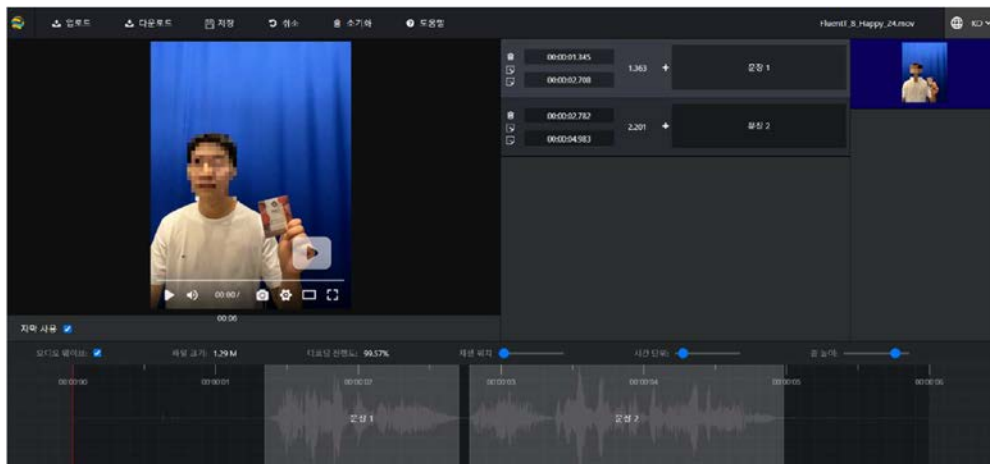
업로드 다운로드 저장 취소 초기화 도움말 Fluent1_8_Happy_24.mov KO

00:00:01.345
00:00:02.708
1.363 + 문장 1

00:00:02.782
00:00:04.983
2.201 + 문장 2

00:00 /
00:00

자막 사용

오디오 웨이브 파일 크기: 1.29 M 디코딩 진행도: 99.57% 재생 위치 시간 단위 줄 높이

00:00:00 00:00:01 00:00:02 00:00:03 00:00:04 00:00:05 00:00:06

문장 1
문장 2